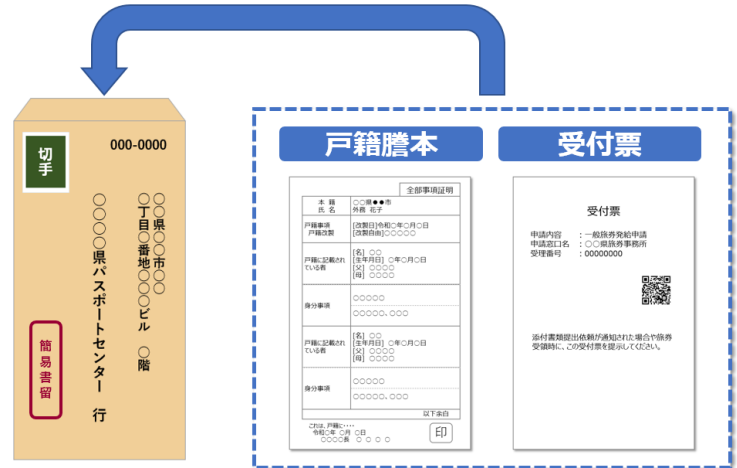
切手

000-0000

〇〇県〇〇市〇〇
〇丁目〇番地〇〇ビル　〇階

〇〇〇県パスポートセンター　行

簡易書留

戸籍謄本

受付票

全部事項証明

| 本籍 氏名 | 〇〇県●●市 外務 花子 |
|---|---|
| 戸籍事項 戸籍改製 | [改製日]令和〇年〇月〇日 [改製事由]〇〇〇〇〇 |
| 戸籍に記載されている者 | [名] 〇〇 [生年月日] 〇年〇月〇日 [父] 〇〇〇〇 [母] 〇〇〇〇 |
| 身分事項 | 〇〇〇〇〇 〇〇〇〇〇、〇〇〇 |
| 戸籍に記載されている者 | [名] 〇〇 [生年月日] 〇年〇月〇日 [父] 〇〇〇〇 [母] 〇〇〇〇 |
| 身分事項 | 〇〇〇〇〇 〇〇〇〇〇、〇〇〇 |

以下余白

これは、戸籍に・・・
令和〇年 〇月 〇日
〇〇〇〇長 〇 〇 〇 〇

印

受付票

申請内容　：一般旅券発給申請
申請窓口名：〇〇県旅券事務所
受理番号　：00000000

添付書類提出依頼が通知された場合や旅券受領時に、この受付票を提示ください。